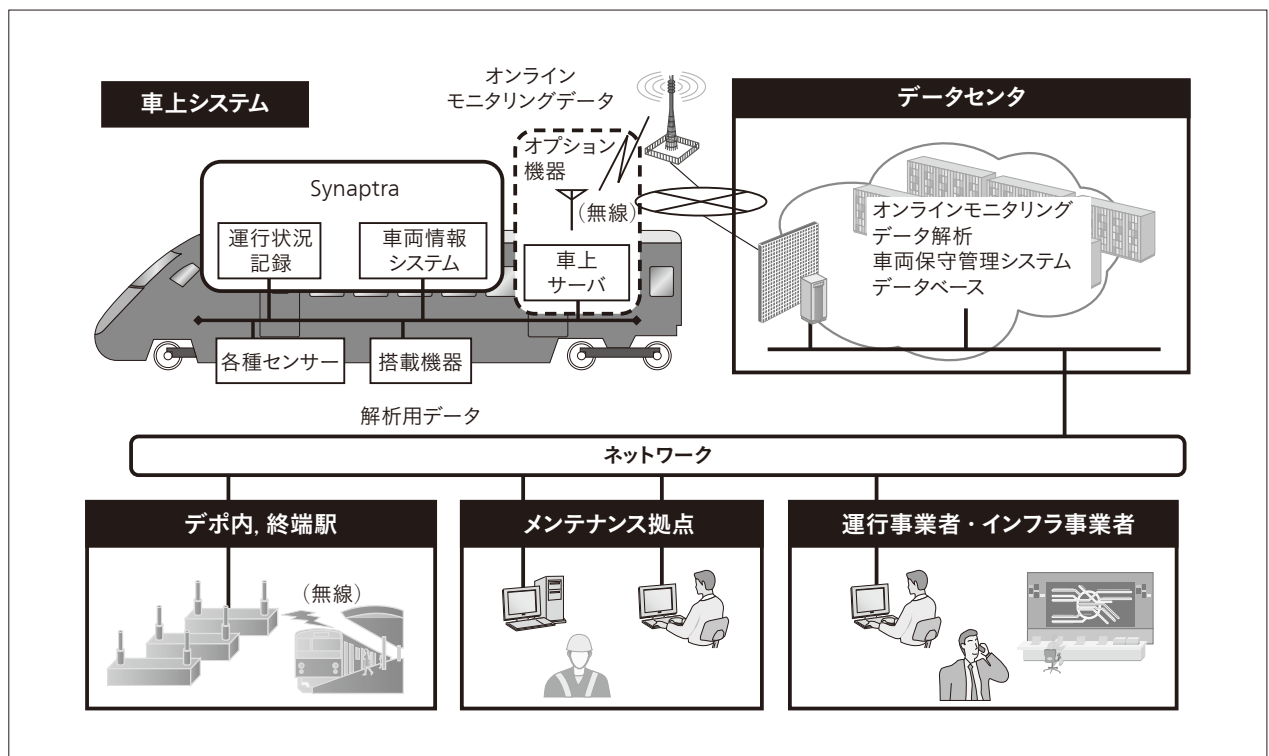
車上システム

オンライン
モニタリングデータ

データセンタ

Synaptra

オプション
機器

(無線)

運行状況
記録

車両情報
システム

車上
サーバ

オンラインモニタリング
データ解析
車両保守管理システム
データベース

各種センサー

搭載機器

解析用データ

ネットワーク

デポ内, 終端駅

(無線)

メンテナンス拠点

運行事業者・インフラ事業者